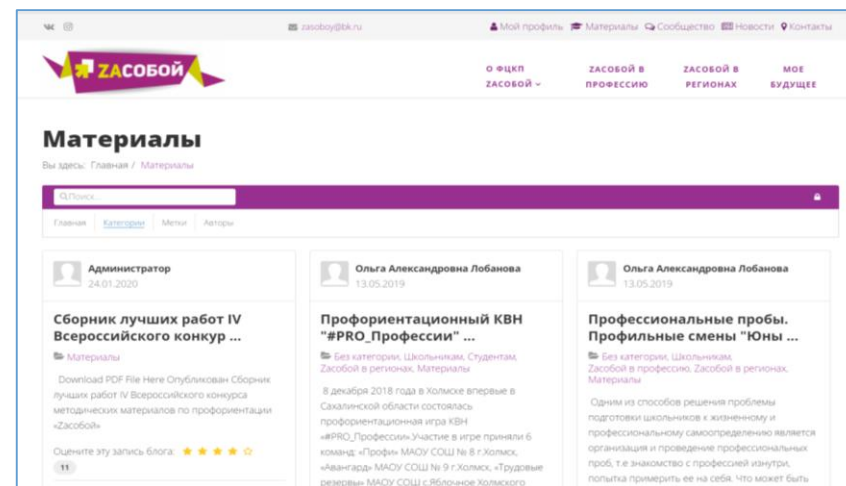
zasoboy@bk.ru Мой профиль Материалы Сообщество Новости Контакты

ZAСОБОЙ

О ФЦКП ZАСОБОЙ
ZАСОБОЙ В ПРОФЕССИЮ
ZАСОБОЙ В РЕГИОНАХ
МОЕ БУДУЩЕЕ

Материалы

Вы здесь: Главная / Материалы

Поиск...

Главная Категории Метки Авторы

Администратор
24.01.2020

Сборник лучших работ IV Всероссийского конкур ...

Материалы

Download PDF File Here Опубликован Сборник лучших работ IV Всероссийского конкурса методических материалов по профориентации «Zасобой»

Оцените эту запись блога:

11

Ольга Александровна Лобанова
13.05.2019

Профориентационный КВН "#PRO_Профессии" ...

Без категории, Школьникам, Студентам, Zасобой в регионах, Материалы

8 декабря 2018 года в Холмске впервые в Сахалинской области состоялась профориентационная игра КВН «#PRO_Профессии».Участие в игре приняли 6 команд: «Профи» МАОУ СОШ № 8 г.Холмск, «Авангард» МАОУ СОШ № 9 г.Холмск, «Трудовые резервы» МАОУ СОШ с.Яблочное Холмского

Ольга Александровна Лобанова
13.05.2019

Профессиональные пробы. Профильные смены "Юны ...

Без категории, Школьникам, Zасобой в профессию, Zасобой в регионах, Материалы

Одним из способов решения проблемы подготовки школьников к жизненному и профессиональному самоопределению является организация и проведение профессиональных проб, т.е знакомство с профессией изнутри, попытка примерить ее на себя. Что может быть